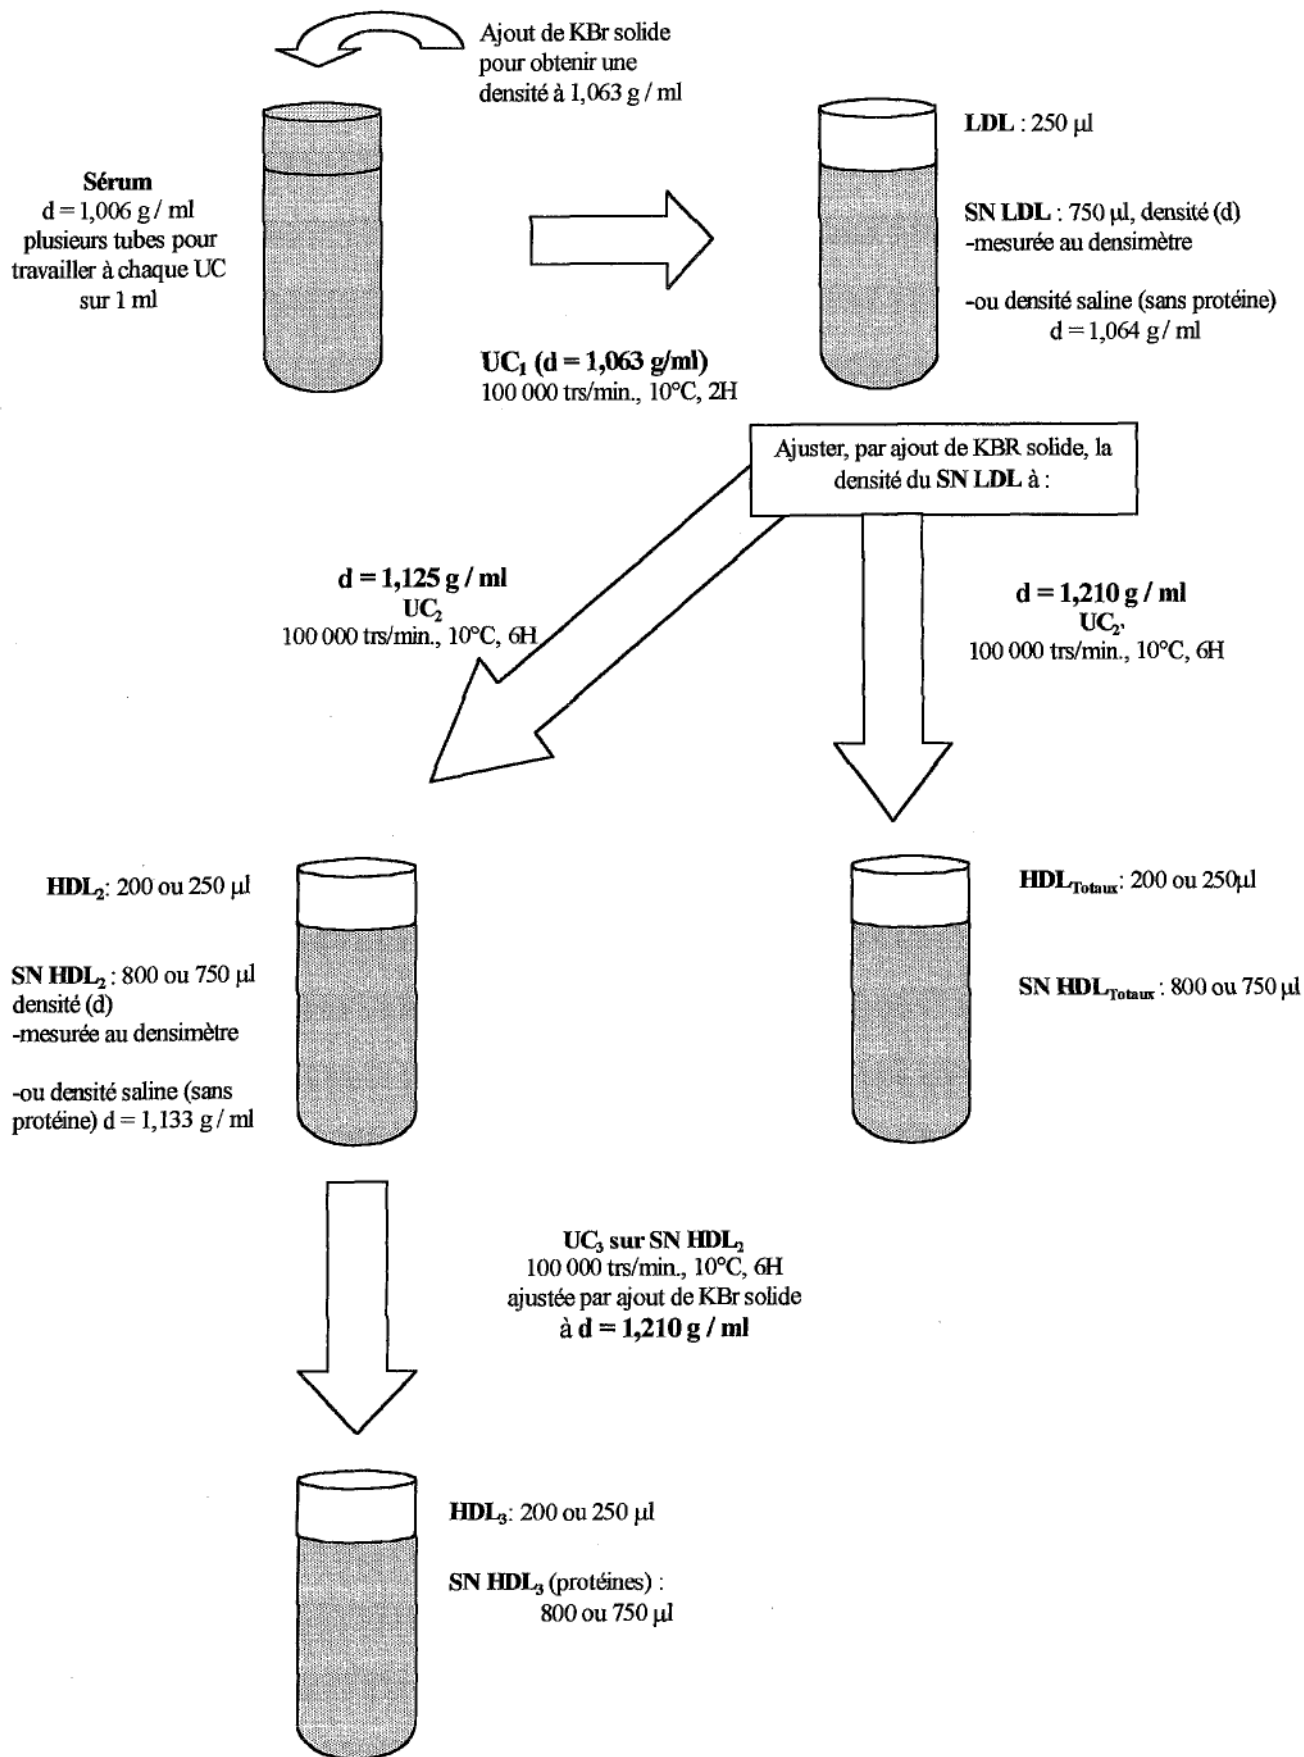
Ajout de KBr solide pour obtenir une densité à 1,063 g / ml

Sérum
d = 1,006 g / ml
plusieurs tubes pour travailler à chaque UC sur 1 ml

$UC_1$ (d = 1,063 g/ml)
100 000 trs/min., 10°C, 2H

LDL : 250 µl

SN LDL : 750 µl, densité (d)
-mesurée au densimètre

-ou densité saline (sans protéine)
d = 1,064 g / ml

Ajuster, par ajout de KBR solide, la densité du SN LDL à :

d = 1,125 g / ml
$UC_2$
100 000 trs/min., 10°C, 6H

d = 1,210 g / ml
$UC_{2'}$
100 000 trs/min., 10°C, 6H

$HDL_2$: 200 ou 250 µl

SN $HDL_2$ : 800 ou 750 µl
densité (d)
-mesurée au densimètre

-ou densité saline (sans protéine) d = 1,133 g / ml

$HDL_{Totaux}$: 200 ou 250µl

SN $HDL_{Totaux}$ : 800 ou 750 µl

$UC_3$ sur SN $HDL_2$
100 000 trs/min., 10°C, 6H
ajustée par ajout de KBr solide
à d = 1,210 g / ml

$HDL_3$: 200 ou 250 µl

SN $HDL_3$ (protéines) :
800 ou 750 µl